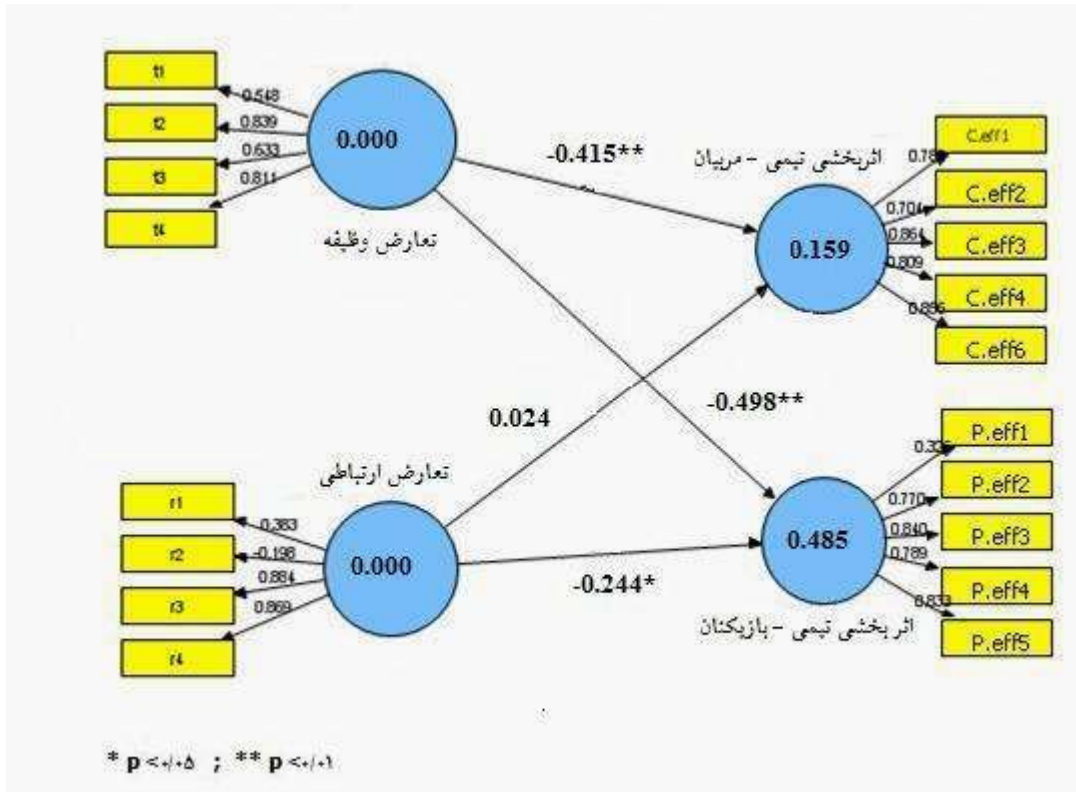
t1
t2
t3
t4
0.548
0.839
0.633
0.811
0.000
تعارض وظیفه

-0.415**

اثربخشی تیمی - مربیان
0.159
C.eff1
C.eff2
C.eff3
C.eff4
C.eff6
0.78
0.704
0.864
0.809
0.896

0.024
-0.498**

تعارض ارتباطی
r1
r2
r3
r4
0.383
-0.198
0.884
0.869
0.000

-0.244*

0.485
اثربخشی تیمی - بازیکنان
P.eff1
P.eff2
P.eff3
P.eff4
P.eff5
0.33
0.770
0.840
0.789
0.833

* p <۰/۰۵ ; ** p <۰/۰۱